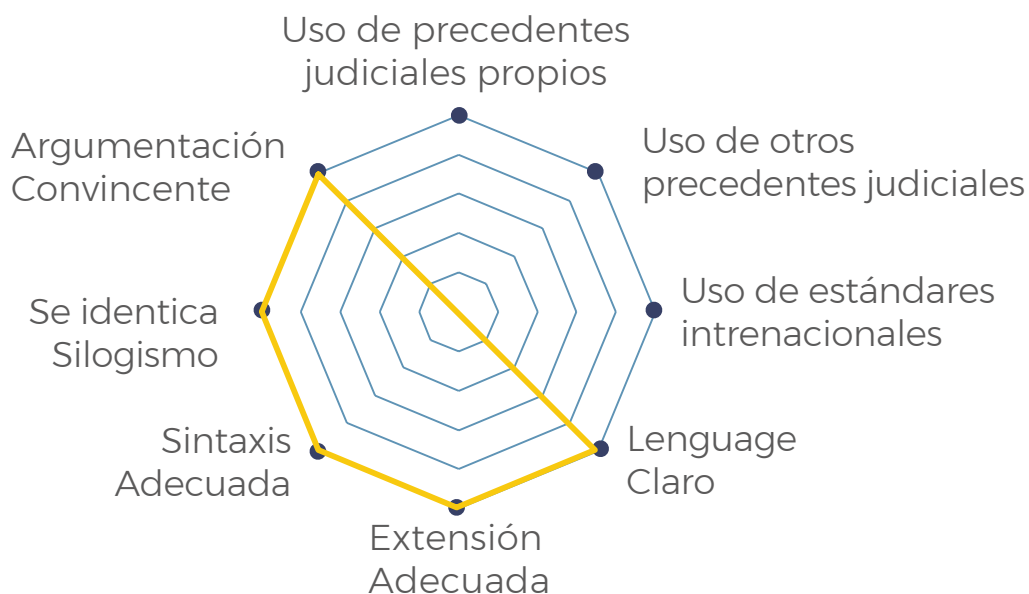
Uso de precedentes judiciales propios

Uso de otros precedentes judiciales

Uso de estándares intrenacionales

Lenguage Claro

Extensión Adecuada

Sintaxis Adecuada

Se identica Silogismo

Argumentación Convincente